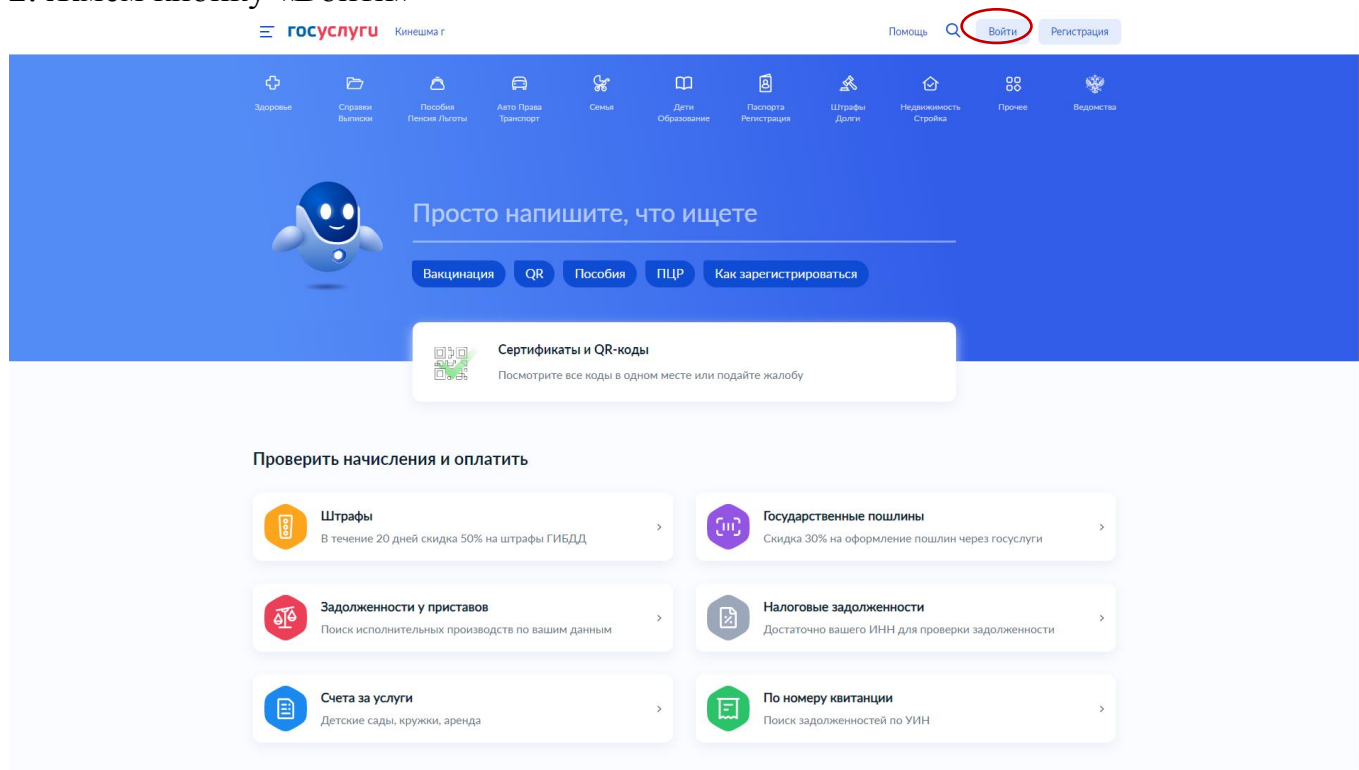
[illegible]

госуслуги Кинешма г

Помощь Войти Регистрация

Здоровье
Справки Выписки
Пособия Пенсия Льготы
Авто Права Транспорт
Семья
Дети Образование
Паспорта Регистрация
Штрафы Долги
Недвижимость Стройка
Прочее
Ведомства

Просто напишите, что ищете

Вакцинация QR Пособия ПЦР Как зарегистрироваться

Сертификаты и QR-коды
Посмотрите все коды в одном месте или подайте жалобу

Проверить начисления и оплатить

Штрафы
В течение 20 дней скидка 50% на штрафы ГИБДД

Государственные пошлины
Скидка 30% на оформление пошлин через госуслуги

Задолженности у приставов
Поиск исполнительных производств по вашим данным

Налоговые задолженности
Достаточно вашего ИНН для проверки задолженности

Счета за услуги
Детские сады, кружки, аренда

По номеру квитанции
Поиск задолженностей по УИН